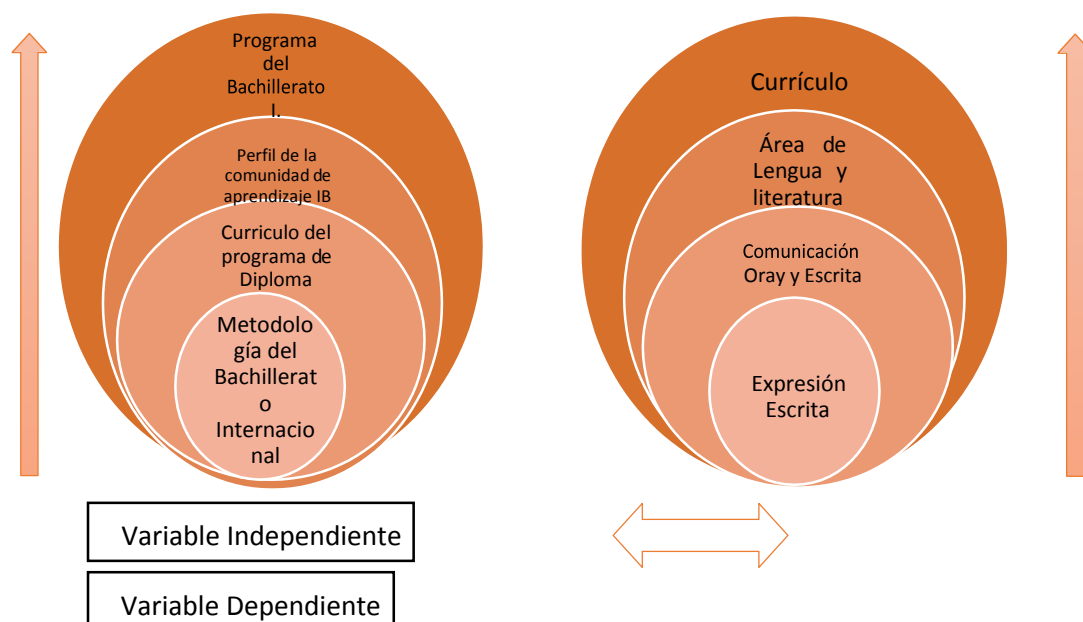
Programa del Bachillerato I.

Perfil de la comunidad de aprendizaje IB

Curriculo del programa de Diploma

Metodología del Bachillerato Internacional

Currículo

Área de Lengua y literatura

Comunicación Oray y Escrita

Expresión Escrita

Variable Independiente

Variable Dependiente